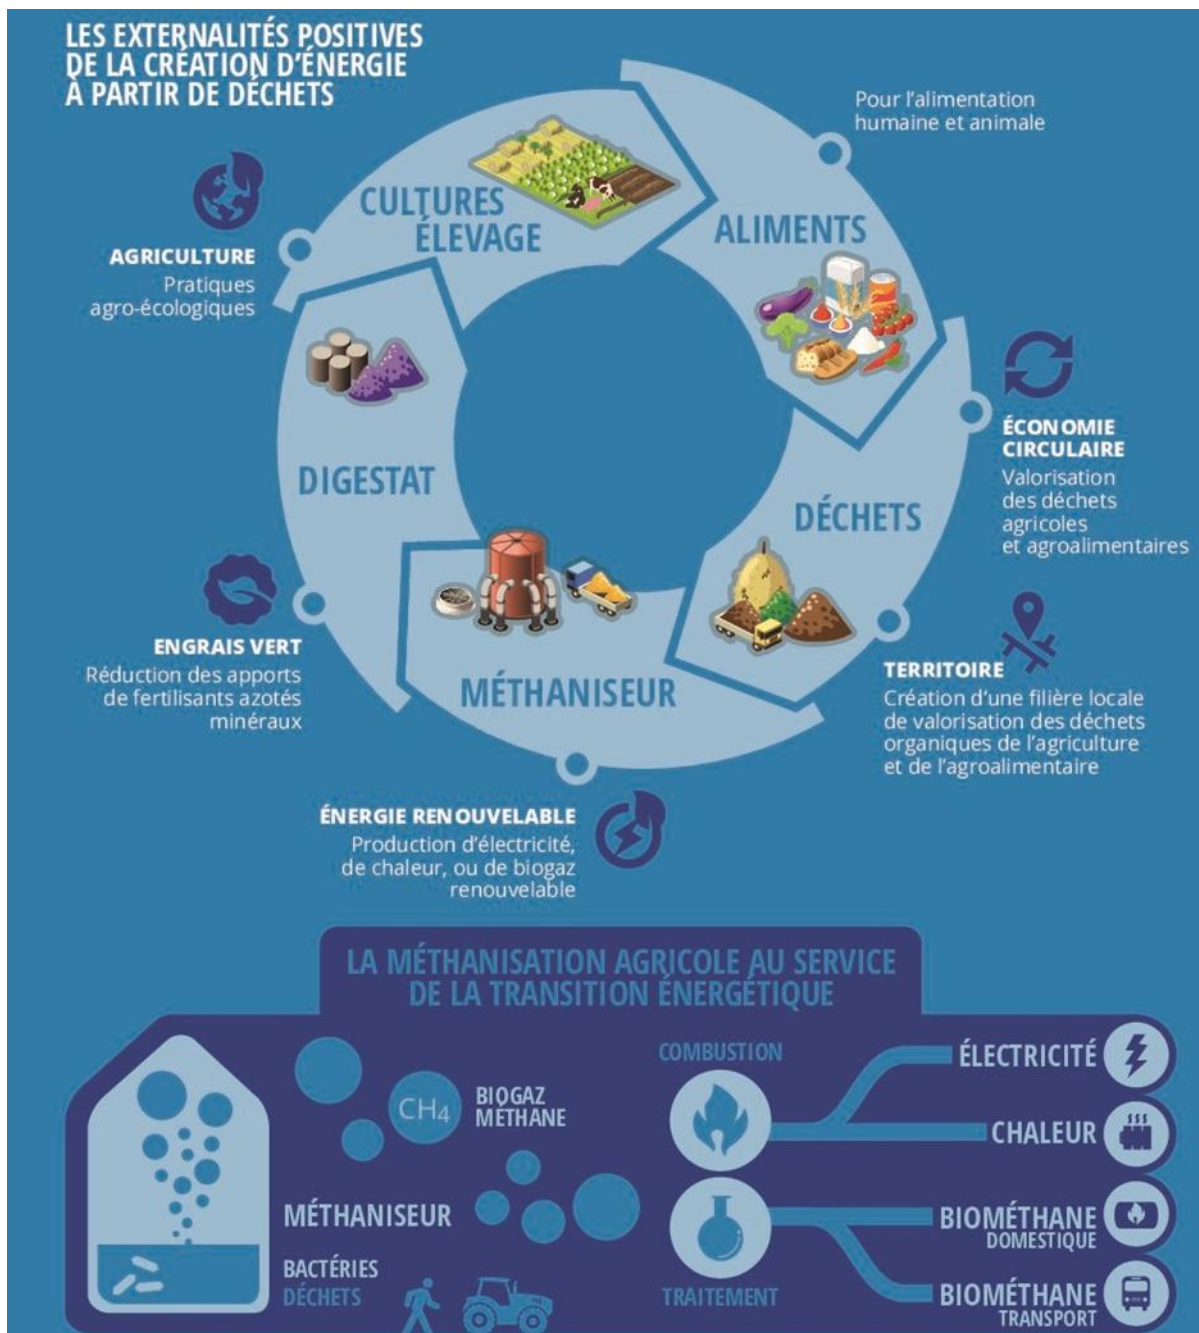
LES EXTERNALITÉS POSITIVES DE LA CRÉATION D'ÉNERGIE À PARTIR DE DÉCHETS

Pour l'alimentation humaine et animale

CULTURES ÉLEVAGE

ALIMENTS

AGRICULTURE
Pratiques agro-écologiques

ÉCONOMIE CIRCULAIRE
Valorisation des déchets agricoles et agroalimentaires

DIGESTAT

DÉCHETS

ENGRAIS VERT
Réduction des apports de fertilisants azotés minéraux

TERRITOIRE
Création d'une filière locale de valorisation des déchets organiques de l'agriculture et de l'agroalimentaire

MÉTHANISEUR

ÉNERGIE RENOUVELABLE
Production d'électricité, de chaleur, ou de biogaz renouvelable

LA MÉTHANISATION AGRICOLE AU SERVICE DE LA TRANSITION ÉNERGÉTIQUE

$CH_4$ BIOGAZ MÉTHANE

COMBUSTION

ÉLECTRICITÉ

CHALEUR

MÉTHANISEUR

BIOMÉTHANE DOMESTIQUE

BACTÉRIES
DÉCHETS

TRAITEMENT

BIOMÉTHANE TRANSPORT